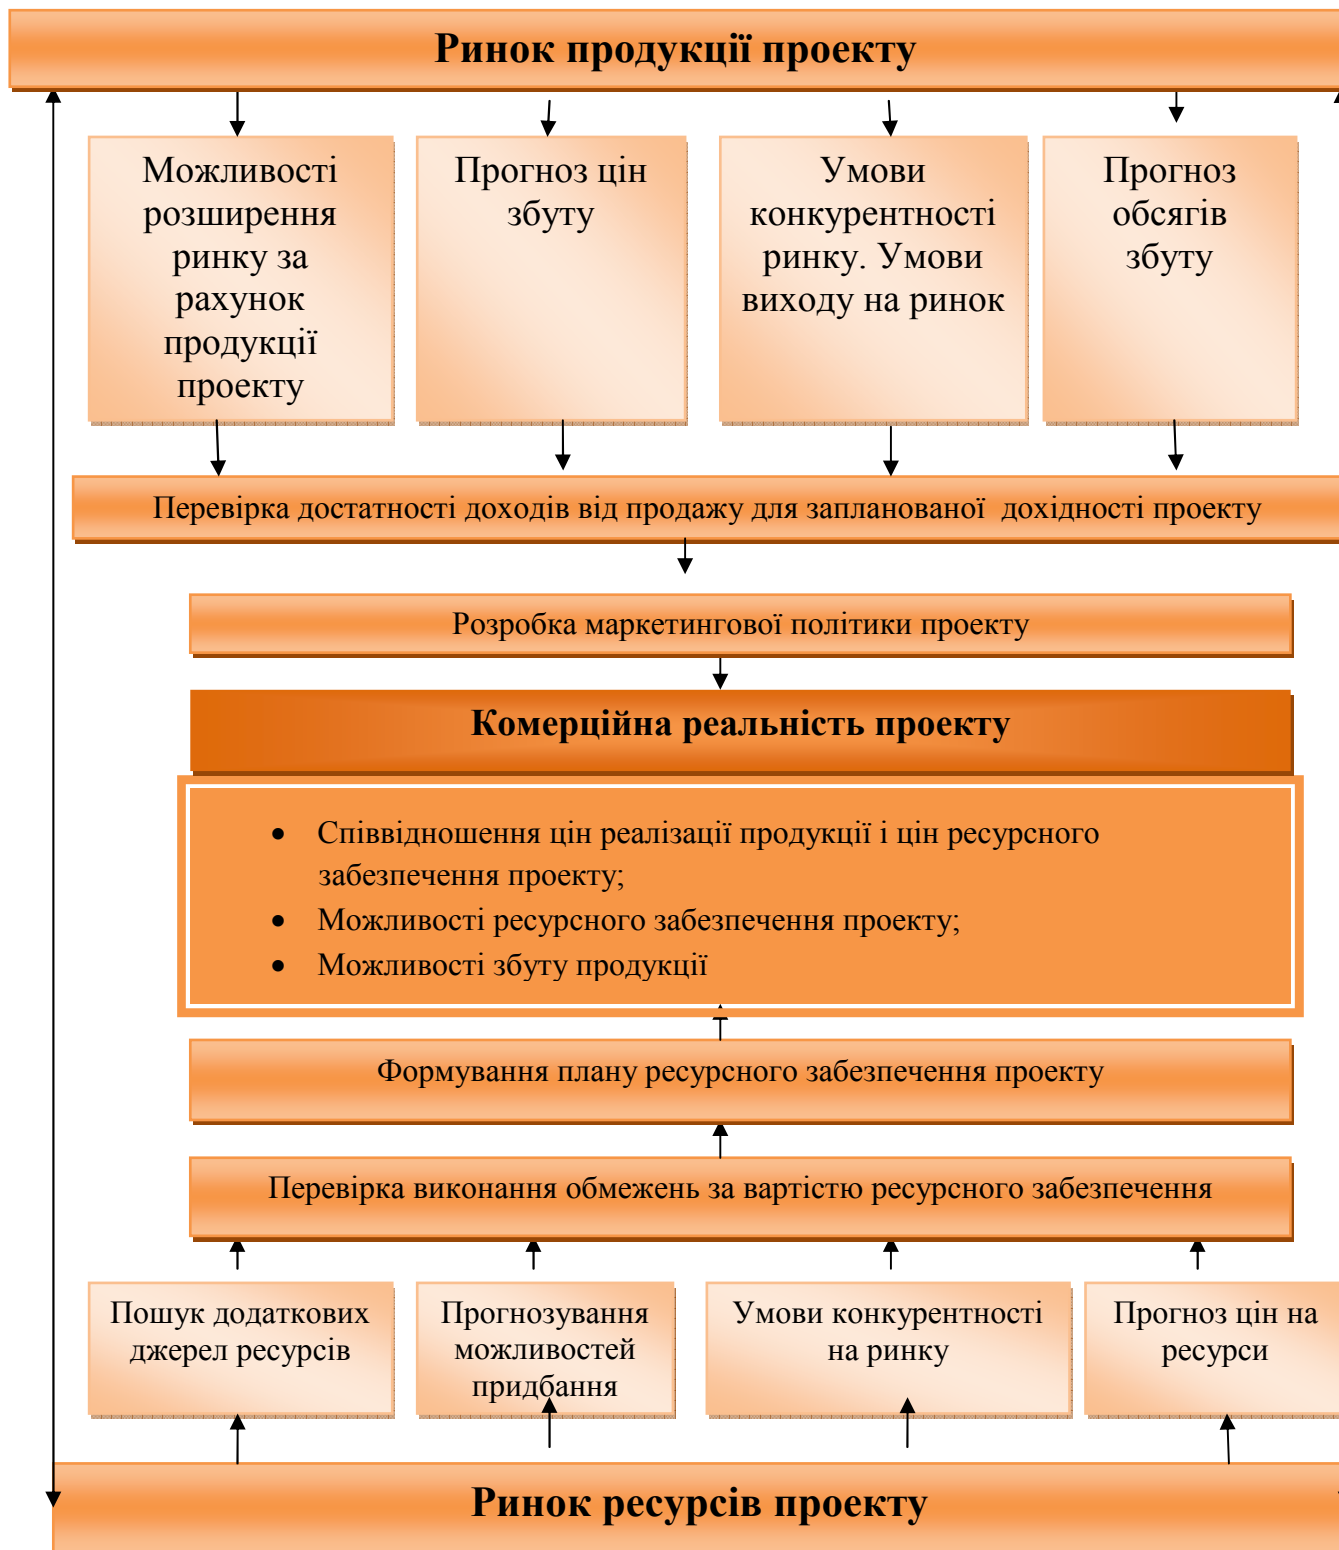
Ринок продукції проекту

Можливості розширення ринку за рахунок продукції проекту

Прогноз цін збуту

Умови конкурентності ринку. Умови виходу на ринок

Прогноз обсягів збуту

Перевірка достатності доходів від продажу для запланованої дохідності проекту

Розробка маркетингової політики проекту

Комерційна реальність проекту

- Співвідношення цін реалізації продукції і цін ресурсного забезпечення проекту;
- Можливості ресурсного забезпечення проекту;
- Можливості збуту продукції

Формування плану ресурсного забезпечення проекту

Перевірка виконання обмежень за вартістю ресурсного забезпечення

Пошук додаткових джерел ресурсів

Прогнозування можливостей придбання

Умови конкурентності на ринку

Прогноз цін на ресурси

Ринок ресурсів проекту